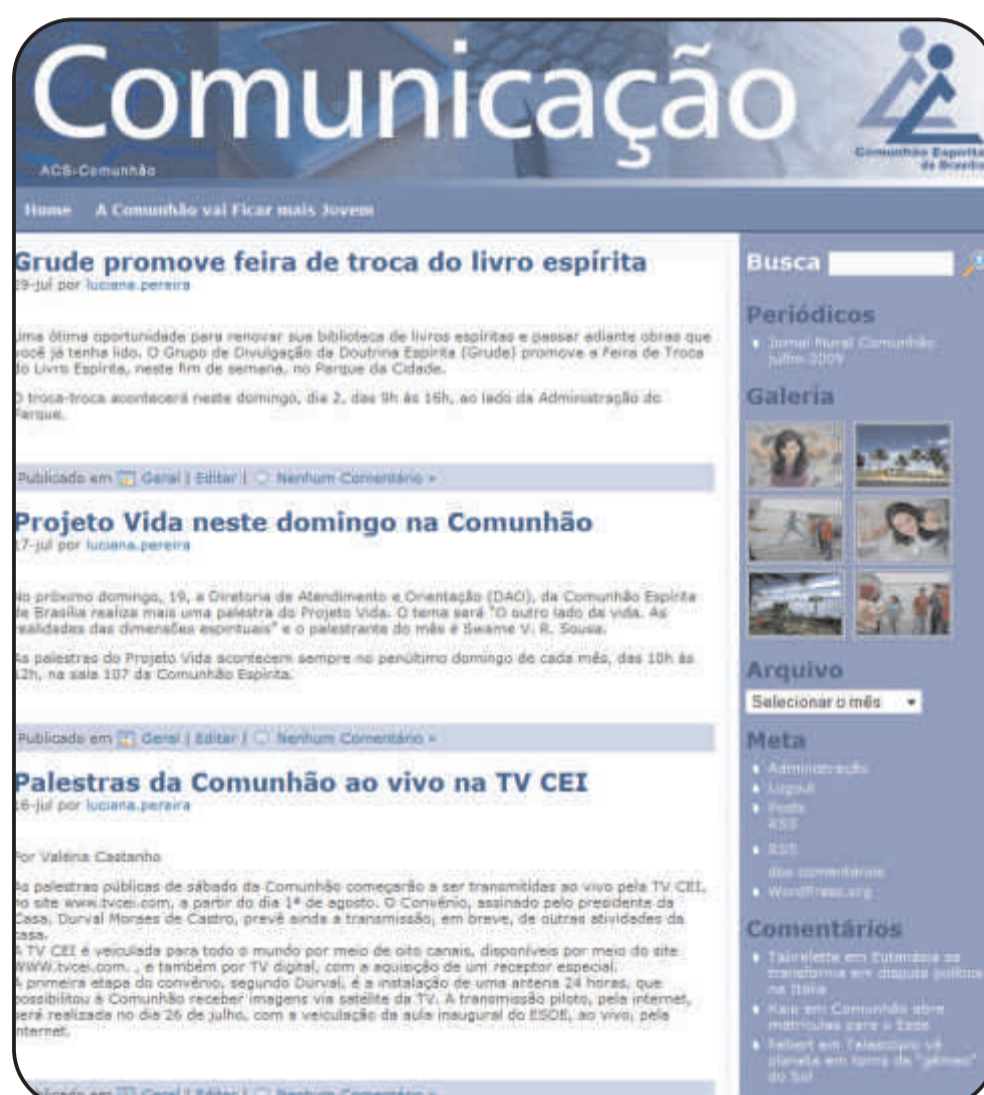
Comunicação

ACS-Comunhão

Comunhão Espírita de Brasília

Home A Comunhão vai Ficar mais Jovem

Grude promove feira de troca do livro espírita
29-jul por luciana.pereira

Uma ótima oportunidade para renovar sua biblioteca de livros espíritas e passar adiante obras que você já tenha lido. O Grupo de Divulgação da Doutrina Espírita (Grude) promove a Feira de Troca do Livro Espírita, neste fim de semana, no Parque da Cidade.

O troca-troca acontecerá neste domingo, dia 2, das 9h às 16h, ao lado da Administração do Parque.

Publicado em Geral | Editar | Nenhum Comentário »

Projeto Vida neste domingo na Comunhão
17-jul por luciana.pereira

No próximo domingo, 19, a Diretoria de Atendimento e Orientação (DAO), da Comunhão Espírita de Brasília realiza mais uma palestra do Projeto Vida. O tema será "O outro lado da vida. As realidades das dimensões espirituais" e o palestrante do mês é Swame V. R. Sousa.

As palestras do Projeto Vida acontecem sempre no penúltimo domingo de cada mês, das 10h às 12h, na sala 107 da Comunhão Espírita.

Publicado em Geral | Editar | Nenhum Comentário »

Palestras da Comunhão ao vivo na TV CEI
16-jul por luciana.pereira

Por Valéria Castanho

As palestras públicas de sábado da Comunhão começarão a ser transmitidas ao vivo pela TV CEI, no site www.tvcei.com, a partir do dia 1º de agosto. O Convênio, assinado pelo presidente da Casa, Durval Moraes de Castro, prevê ainda a transmissão, em breve, de outras atividades da casa.
A TV CEI é veiculada para todo o mundo por meio de oito canais, disponíveis por meio do site WWW.tvcei.com. , e também por TV digital, com a aquisição de um receptor especial.
A primeira etapa do convênio, segundo Durval, é a instalação de uma antena 24 horas, que possibilitou à Comunhão receber imagens via satélite da TV. A transmissão piloto, pela internet, será realizada no dia 26 de julho, com a veiculação da aula inaugural do ESDE, ao vivo, pela internet.

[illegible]licado em Geral | Editar | Nenhum Comentário »

Busca

Periódicos
• Jornal Mural Comunhão julho 2009

Galeria

Arquivo
Selecionar o mês

Meta
• Administração
• Logout
• Posts RSS
• RSS dos comentários
• WordPress.org

Comentários
• Taìrelette em Eutanásia se transforma em disputa política na Itália
• Kaio em Comunhão abre matrículas para o Esde
• helbert em Telescópio vê planeta em torno de "gêmeo" do Sol